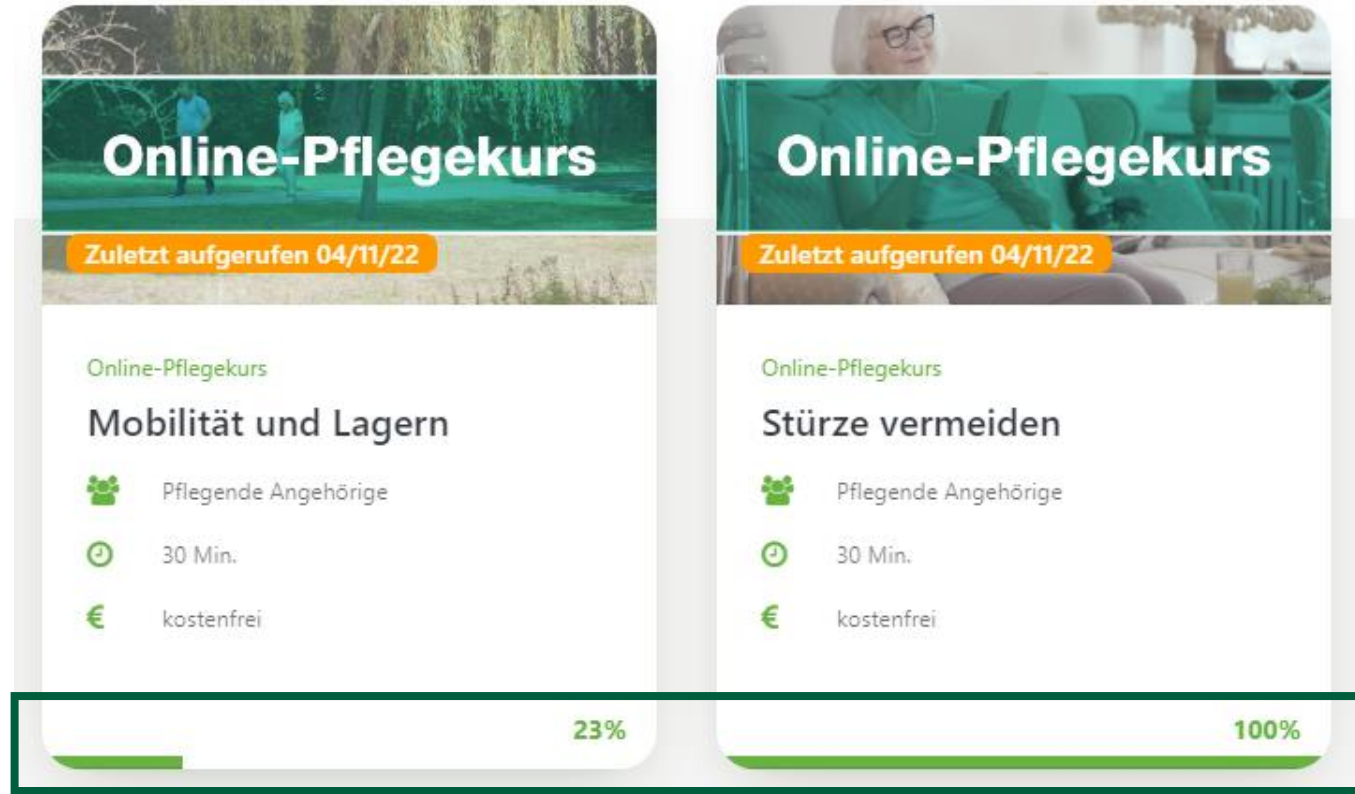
Online-Pflegekurs

Zuletzt aufgerufen 04/11/22

Online-Pflegekurs

Mobilität und Lagern

Pflegende Angehörige

30 Min.

€ kostenfrei

23%

Online-Pflegekurs

Zuletzt aufgerufen 04/11/22

Online-Pflegekurs

Stürze vermeiden

Pflegende Angehörige

30 Min.

€ kostenfrei

100%